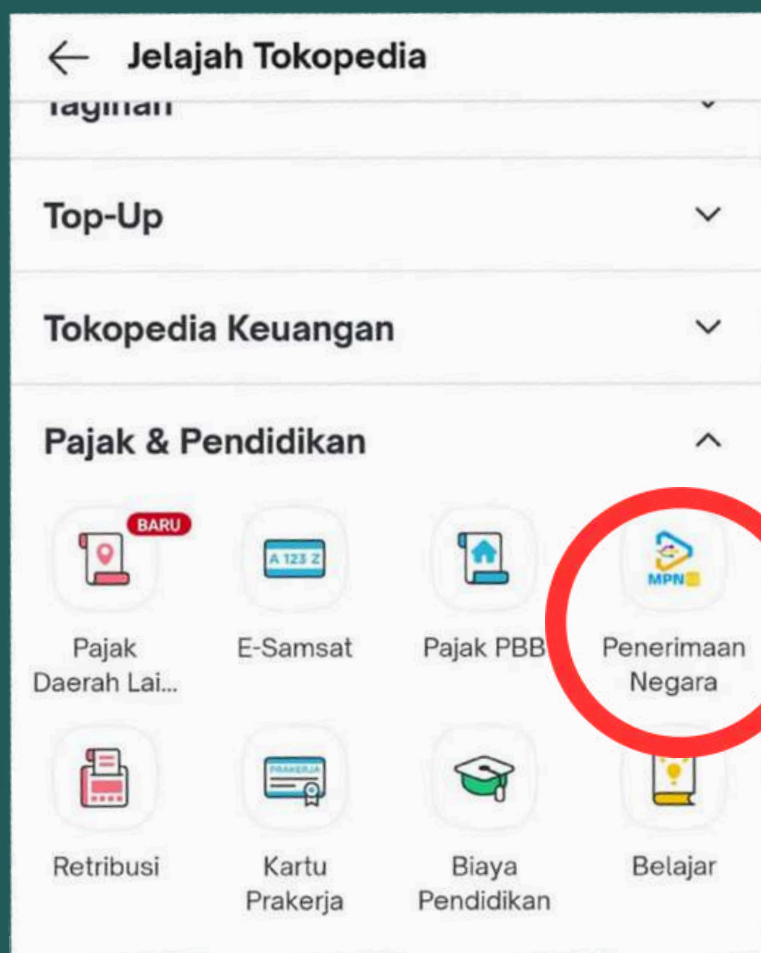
Jelajah Tokopedia

Tagihan

Top-Up

Tokopedia Keuangan

Pajak & Pendidikan

BARU

Pajak Daerah Lai...

A 123 Z

E-Samsat

Pajak PBB

MPN

Penerimaan Negara

Retribusi

PRAKERJA

Kartu Prakerja

Biaya Pendidikan

Belajar